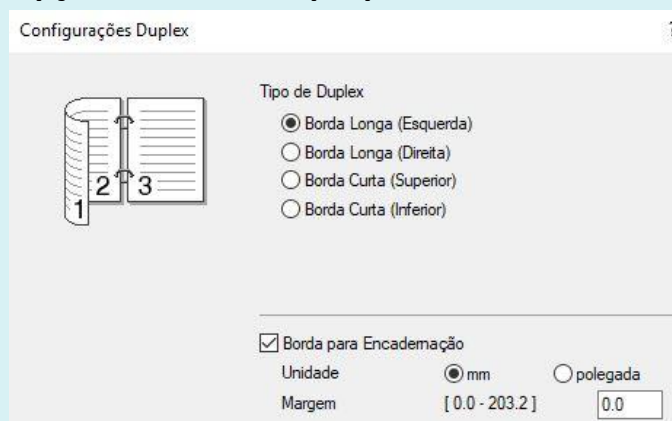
Configurações Duplex

2 3
1

Tipo de Duplex
Borda Longa (Esquerda)
Borda Longa (Direita)
Borda Curta (Superior)
Borda Curta (Inferior)

Borda para Encadernação
Unidade mm polegada
Margem [ 0.0 - 203.2 ] 0.0